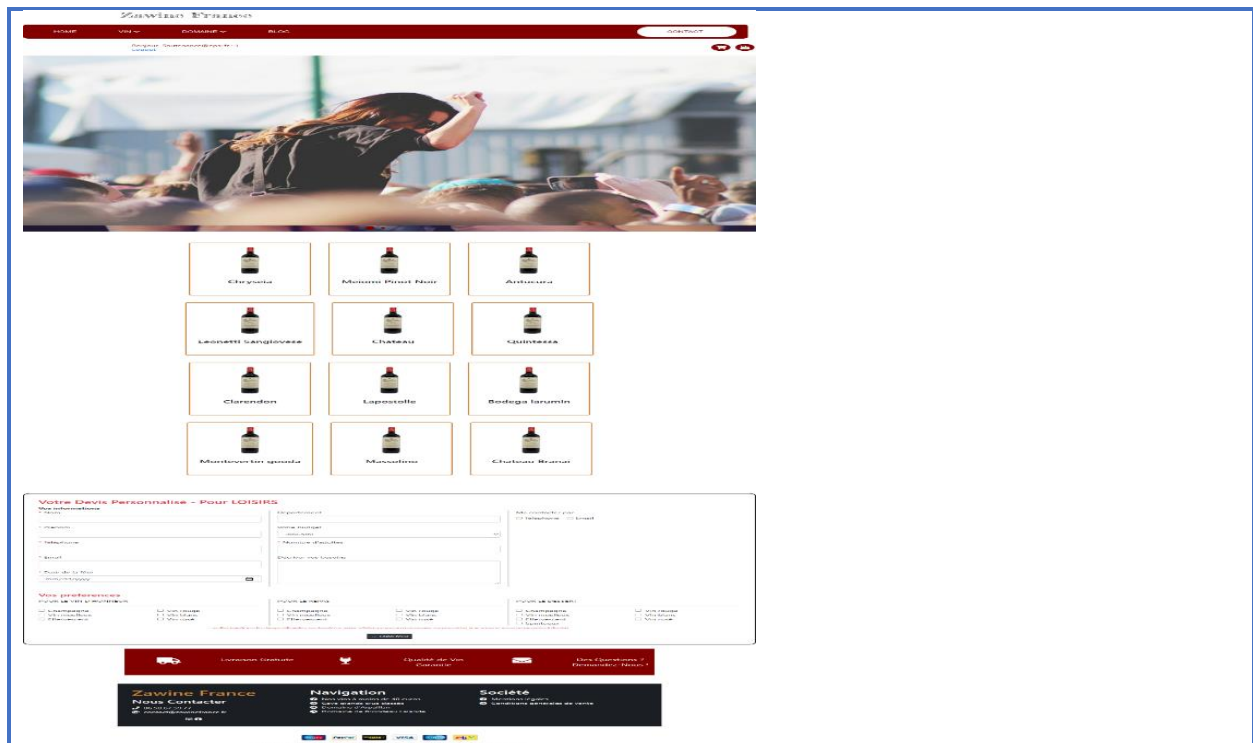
Zawine France

HOME VIN DOMAINE BLOG CONTACT

Chryseia Meiomi Pinot Noir Antucura

Leonetti Sangiovese Chateau Quintessa

Clarendon Lapostolle Bodega larumin

Montevertine grande Masseline Chateau Branac

Votre Devis Personnalise - Pour LOISIRS

Vos informations
Nom
Prenom
Telephone
Email
Date de la Fête

Departement
Votre budget
Nombre d'Adultes
Decrivez vos besoins

Me contacter par
Telephone Email

Vos preferences
Champagne Vin rouge
Vin moelleux Vin blanc
Effervescent Vin rosé

Champagne Vin rouge
Vin moelleux Vin blanc
Effervescent Vin rosé

Champagne Vin rouge
Vin moelleux Vin blanc
Effervescent Vin rosé

Livraison Gratuite Qualité de Vin Garantie Des Questions ? Demandez-Nous !

Zawine France
Nous Contacter

Navigation

Société